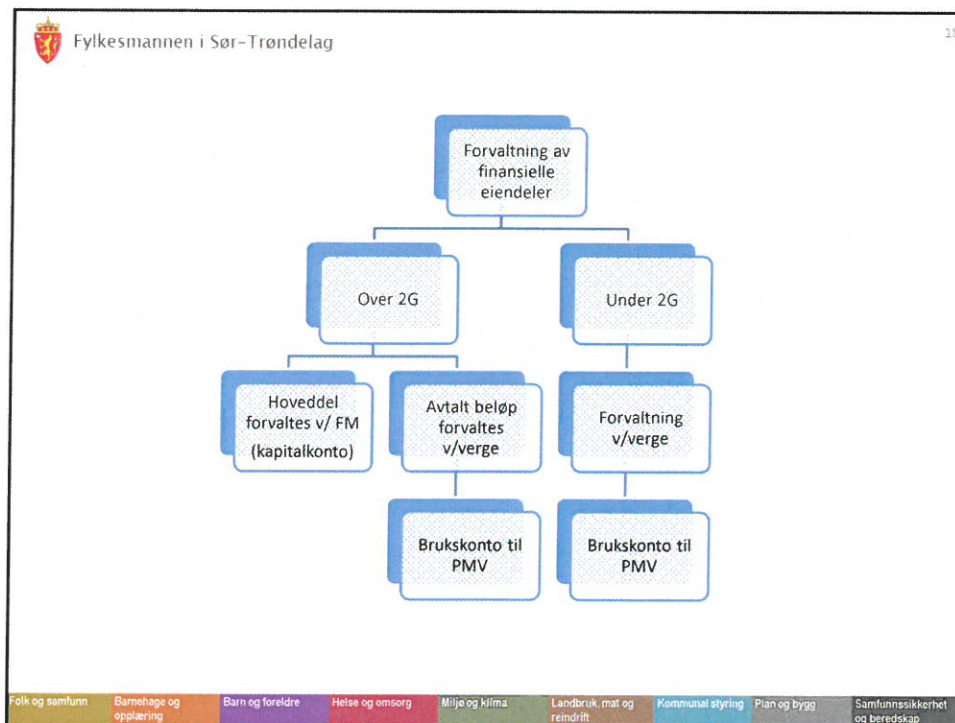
Fylkesmannen i Sør-Trøndelag

15

Forvaltning av finansielle eiendeler

Over 2G

Under 2G

Hoveddel forvaltes v/ FM (kapitalkonto)

Avtalt beløp forvaltes v/verge

Forvaltning v/verge

Brukskonto til PMV

Brukskonto til PMV

Folk og samfunn | Barnehage og opplæring | Barn og foreldre | Helse og omsorg | Miljø og klima | Landbruk, mat og reindrift | Kommunal styring | Plan og bygg | Samfunnssikkerhet og beredskap